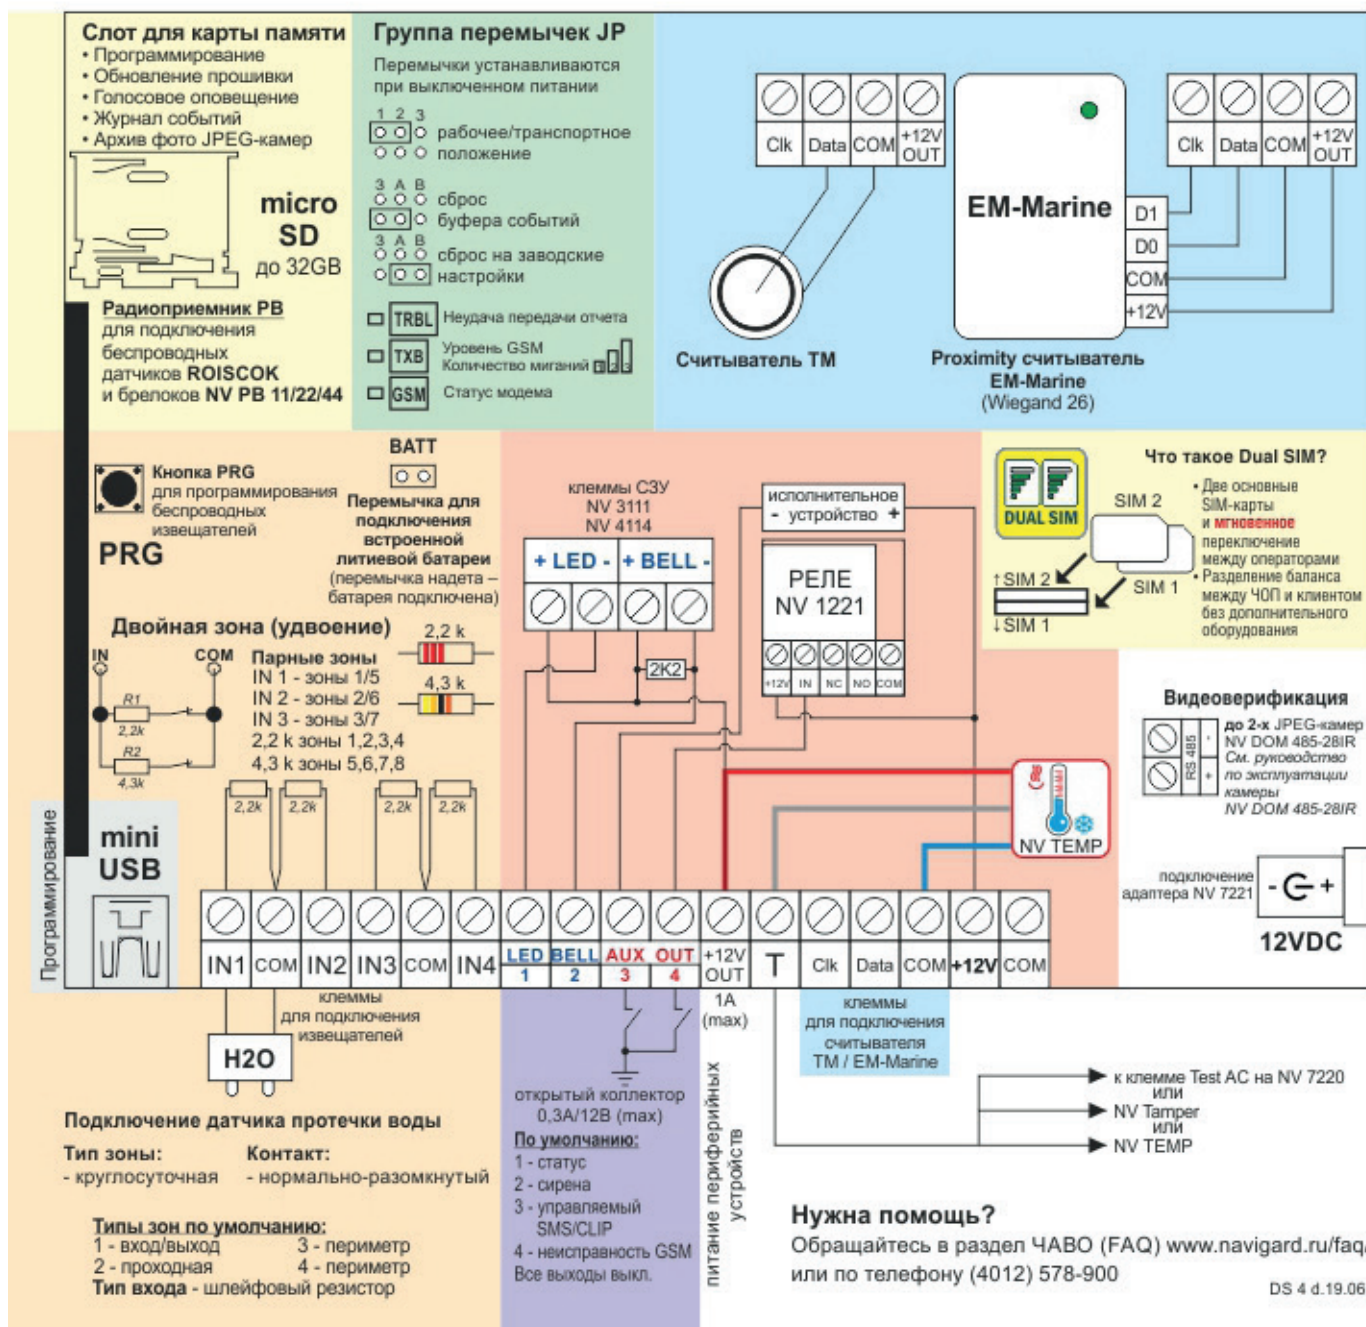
Слот для карты памяти
• Программирование
• Обновление прошивки
• Голосовое оповещение
• Журнал событий
• Архив фото JPEG-камер

micro SD
до 32GB

Радиоприемник РВ
для подключения беспроводных датчиков ROISCOK и брелоков NV PB 11/22/44

Группа перемычек JP
Перемычки устанавливаются при выключенном питании
1 2 3
рабочее/транспортное положение
3 A B
сброс буфера событий
3 A B
сброс на заводские настройки
TRBL Неудача передачи отчета
TXB Уровень GSM Количество миганий
GSM Статус модема

Clk Data COM +12V OUT
Считыватель ТМ

EM-Marine
D1
D0
COM
+12V
Clk Data COM +12V OUT
Proximity считыватель EM-Marine (Wiegand 26)

Кнопка PRG для программирования беспроводных извещателей
PRG

BATT
Перемычка для подключения встроенной литиевой батареи (перемычка надета – батарея подключена)

клеммы СЗУ NV 3111 NV 4114
+ LED - + BELL -
2K2

исполнительное - устройство +
РЕЛЕ NV 1221
+12V IN NC NO COM

Что такое Dual SIM?
DUAL SIM
SIM 2
SIM 1
↑SIM 2
↓SIM 1
• Две основные SIM-карты и мгновенное переключение между операторами
• Разделение баланса между ЧОП и клиентом без дополнительного оборудования

Двойная зона (удвоение)
IN COM
R1 2,2k
R2 4,3k
2,2 k
4,3 k
Парные зоны
IN 1 - зоны 1/5
IN 2 - зоны 2/6
IN 3 - зоны 3/7
2,2 k зоны 1,2,3,4
4,3 k зоны 5,6,7,8
2,2k 2,2k 2,2k 2,2k

Видеоверификация
RS 485 - +
до 2-х JPEG-камер NV DOM 485-28IR См. руководство по эксплуатации камеры NV DOM 485-28IR

NV TEMP

подключение адаптера NV 7221
- ⊖ +
12VDC

Программирование
mini USB

IN1 COM IN2 IN3 COM IN4 LED 1 BELL 2 AUX 3 OUT 4 +12V OUT T Clk Data COM +12V COM

клеммы для подключения извещателей
1A (max)
клеммы для подключения считывателя TM / EM-Marine

H2O
Подключение датчика протечки воды
Тип зоны:
- круглосуточная
Контакт:
- нормально-разомкнутый

Типы зон по умолчанию:
1 - вход/выход 3 - периметр
2 - проходная 4 - периметр
Тип входа - шлейфовый резистор

открытый коллектор 0,3A/12B (max)
По умолчанию:
1 - статус
2 - сирена
3 - управляемый SMS/CLIP
4 - неисправность GSM
Все выходы выкл.

питание периферийных устройств

к клемме Test AC на NV 7220
или
NV Tamper
или
NV TEMP

Нужна помощь?
Обращайтесь в раздел ЧАВО (FAQ) www.navigard.ru/faq
или по телефону (4012) 578-900

DS 4 d.19.06